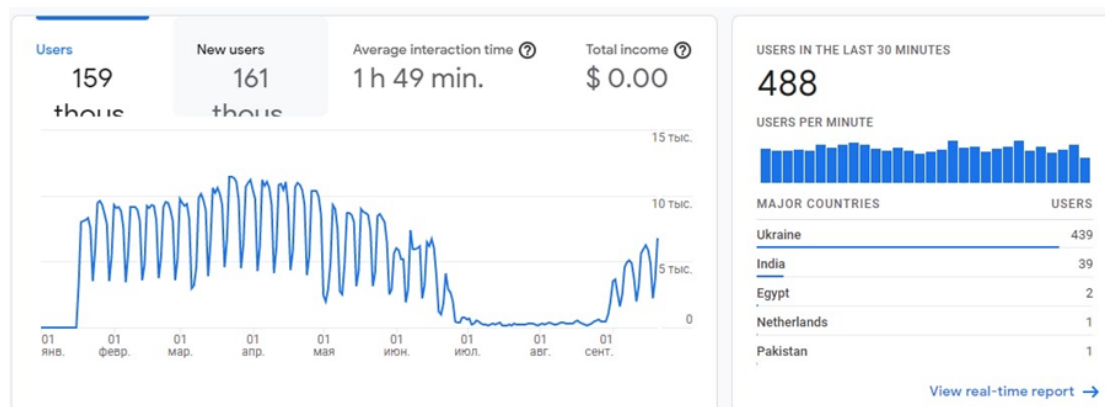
Users
159 thous

New users
161 thous

Average interaction time
1 h 49 min.

Total income
$ 0.00

15 тыс.
10 тыс.
5 тыс.
0

01 янв.
01 февр.
01 мар.
01 апр.
01 мая
01 июн.
01 июл.
01 авг.
01 сент.

USERS IN THE LAST 30 MINUTES
488

USERS PER MINUTE

MAJOR COUNTRIES
USERS

| | |
|---|---|
| Ukraine | 439 |
| India | 39 |
| Egypt | 2 |
| Netherlands | 1 |
| Pakistan | 1 |

View real-time report →